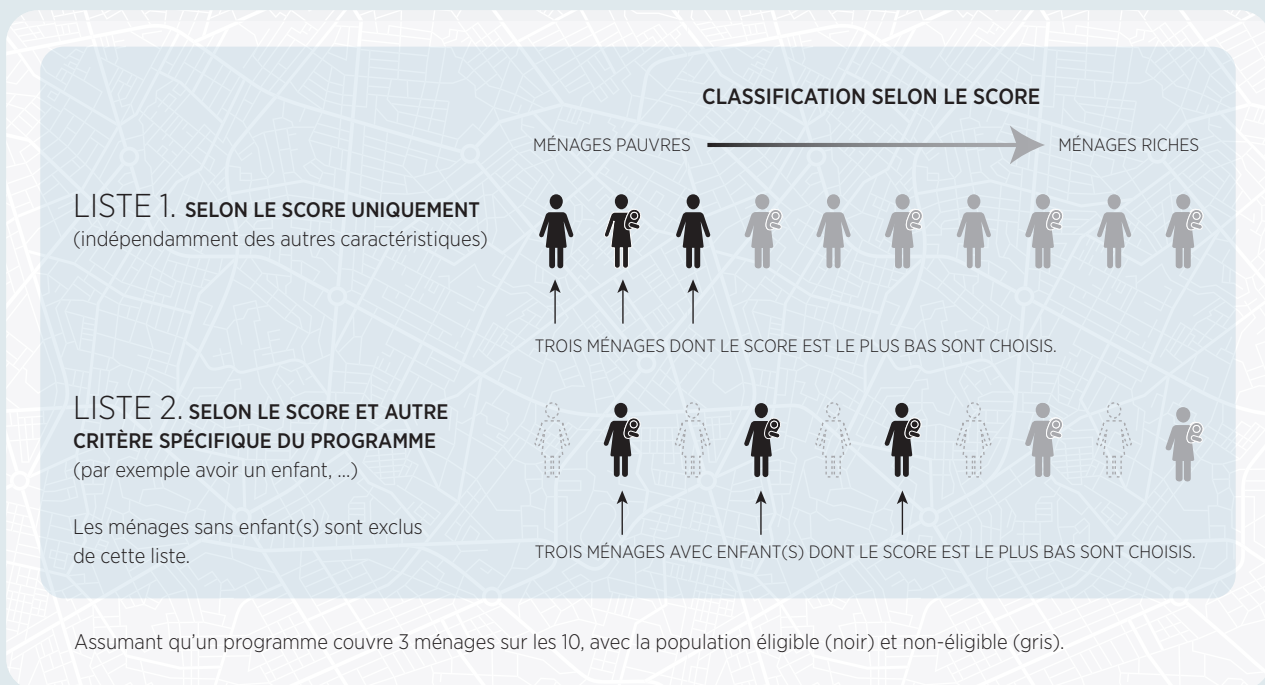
CLASSIFICATION SELON LE SCORE

MÉNAGES PAUVRES

MÉNAGES RICHES

LISTE 1. SELON LE SCORE UNIQUEMENT
(indépendamment des autres caractéristiques)

TROIS MÉNAGES DONT LE SCORE EST LE PLUS BAS SONT CHOISIS.

LISTE 2. SELON LE SCORE ET AUTRE CRITÈRE SPÉCIFIQUE DU PROGRAMME
(par exemple avoir un enfant, ...)

Les ménages sans enfant(s) sont exclus de cette liste.

TROIS MÉNAGES AVEC ENFANT(S) DONT LE SCORE EST LE PLUS BAS SONT CHOISIS.

Assumant qu'un programme couvre 3 ménages sur les 10, avec la population éligible (noir) et non-éligible (gris).